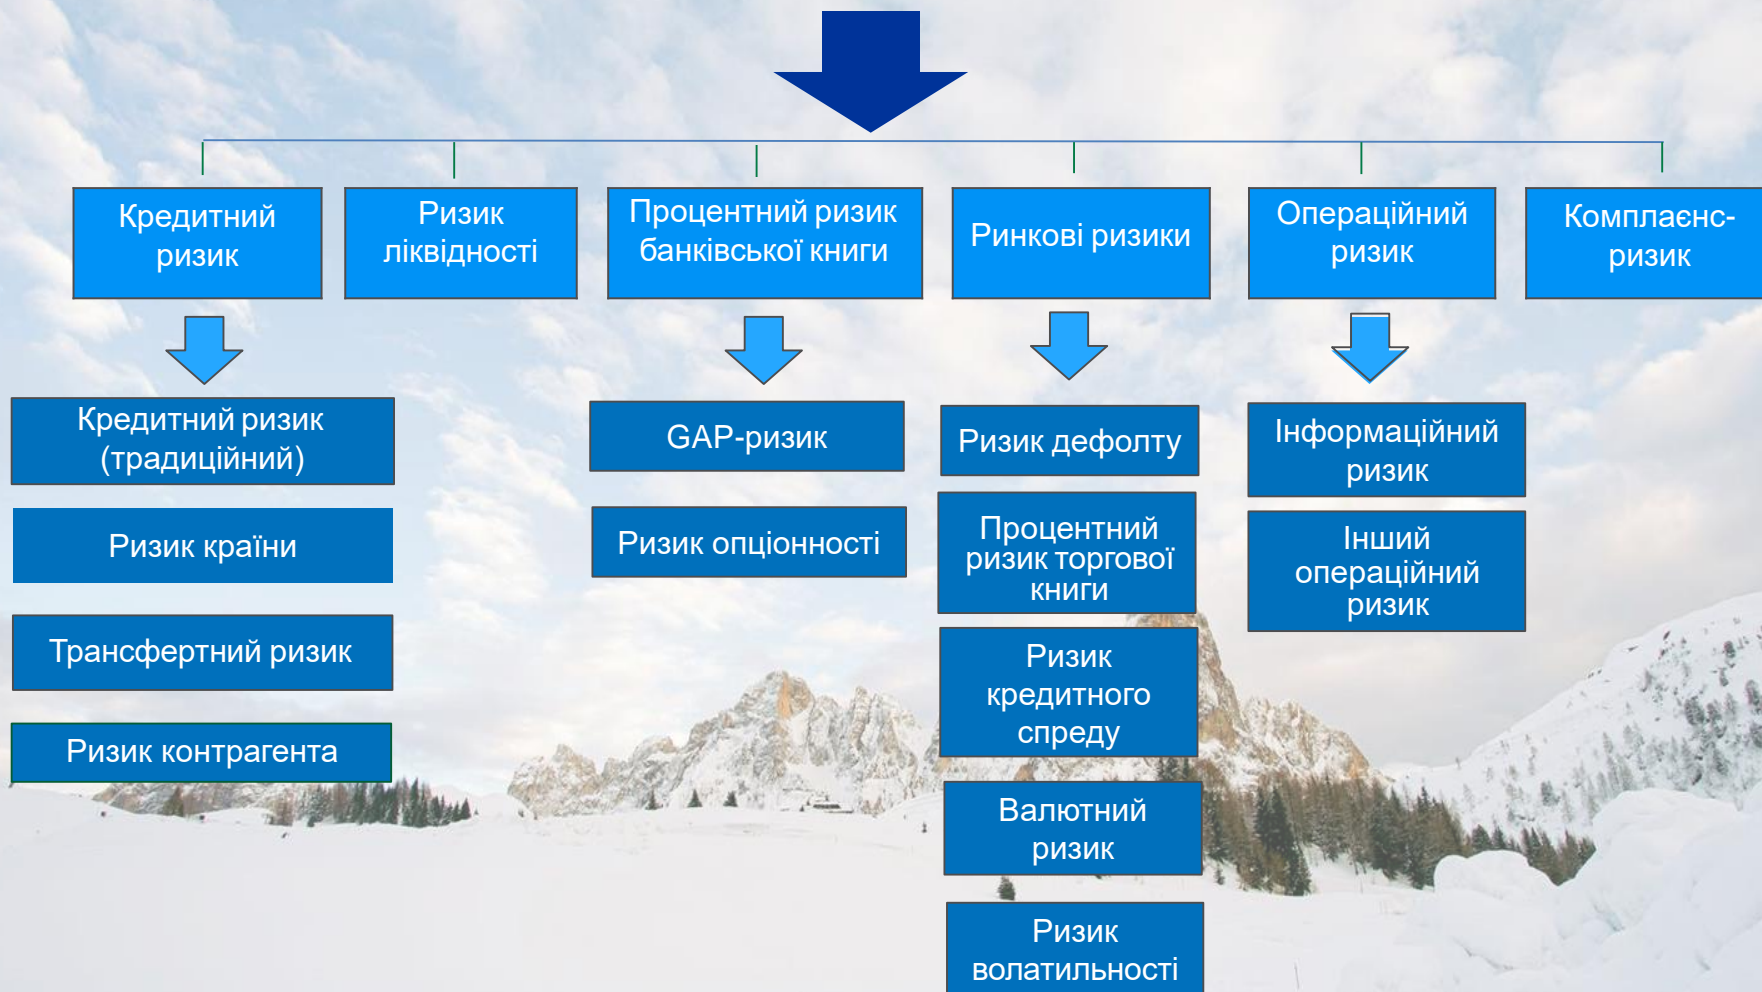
Кредитний ризик

Ризик ліквідності

Процентний ризик банківської книги

Ринкові ризики

Операційний ризик

Комплаєнс-ризик

Кредитний ризик (традиційний)

Ризик країни

Трансфертний ризик

Ризик контрагента

GAP-ризик

Ризик опціонності

Ризик дефолту

Процентний ризик торгової книги

Ризик кредитного спреду

Валютний ризик

Ризик волатильності

Інформаційний ризик

Інший операційний ризик